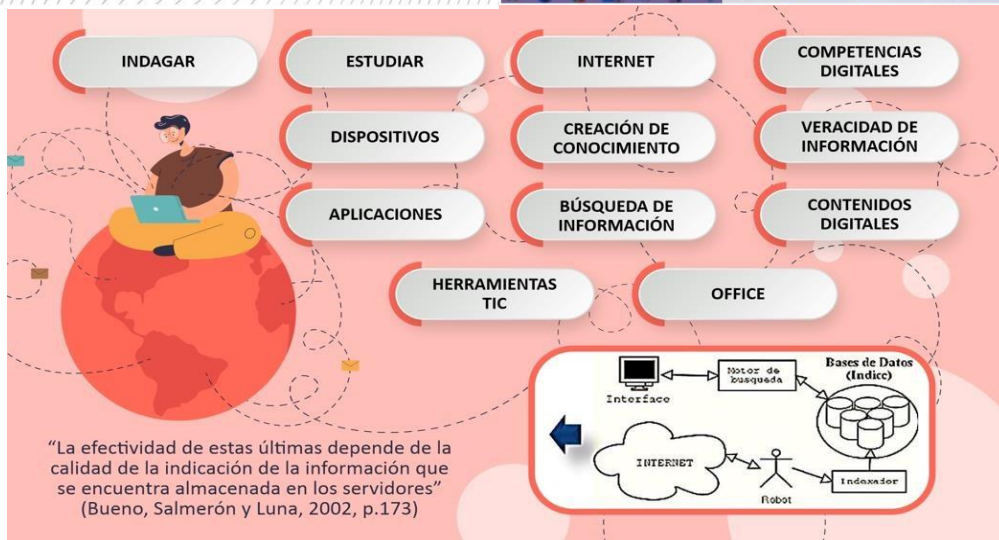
INDAGAR

ESTUDIAR

INTERNET

COMPETENCIAS DIGITALES

DISPOSITIVOS

CREACIÓN DE CONOCIMIENTO

VERACIDAD DE INFORMACIÓN

APLICACIONES

BÚSQUEDA DE INFORMACIÓN

CONTENIDOS DIGITALES

HERRAMIENTAS TIC

OFFICE

Interface

Motor de busqueda

Bases de Datos (Indice)

INTERNET

Robot

Indexador

"La efectividad de estas últimas depende de la calidad de la indicación de la información que se encuentra almacenada en los servidores" (Bueno, Salmerón y Luna, 2002, p.173)